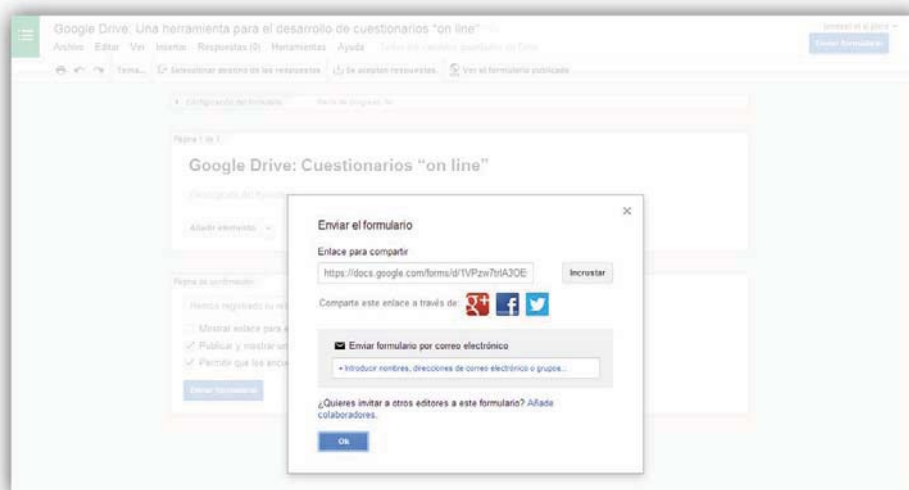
Google Drive: Una herramienta para el desarrollo de cuestionarios "on line"

Archivo Editar Ver Insertar Respuestas (0) Herramientas Ayuda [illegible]

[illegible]

Enviar formulario

Tema... Seleccionar destino de las respuestas Se aceptan respuestas Ver el formulario publicado

Configuración del formulario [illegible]

Página 1 de 1

Google Drive: Cuestionarios "on line"

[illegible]

Añadir elemento

Página de confirmación

Hemos registrado tu re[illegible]

Mostrar enlace para e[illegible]

Publicar y mostrar un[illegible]

Permitir que los encu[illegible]

Enviar formulario

Enviar el formulario

×

Enlace para compartir

https://docs.google.com/forms/d/1VPzw7trlA3OE

Incrustar

Comparte este enlace a través de:

Enviar formulario por correo electrónico

Introducir nombres, direcciones de correo electrónico o grupos...

¿Quieres invitar a otros editores a este formulario? Añade colaboradores.

Ok